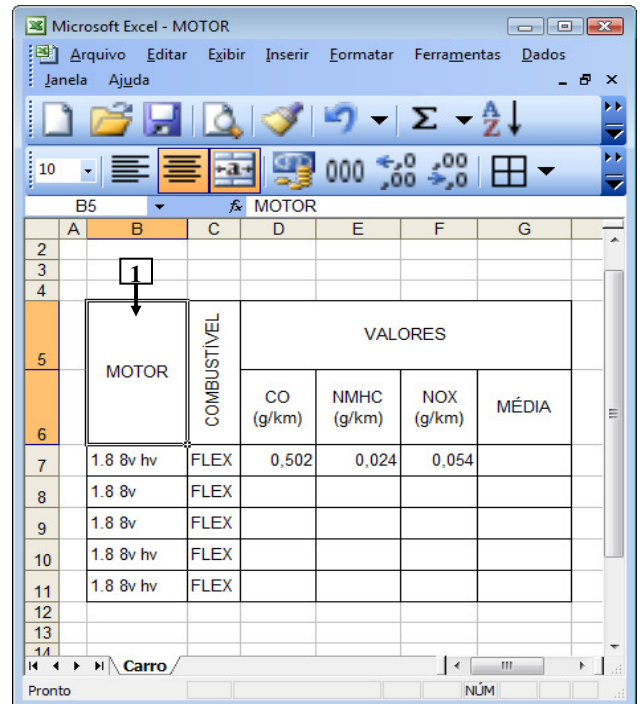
Microsoft Excel - MOTOR

Arquivo Editar Exibir Inserir Formatar Ferramentas Dados
Janela Ajuda

10

B5 fx MOTOR

| | A | B | C | D | E | F | G |
|---|---|---|---|---|---|---|---|
| 2 | | | | | | | |
| 3 | | 1 | | | | | |
| 4 | | | | | | | |
| 5 | | MOTOR | COMBUSTÍVEL | VALORES | | | |
| 6 | | | | CO (g/km) | NMHC (g/km) | NOX (g/km) | MÉDIA |
| 7 | | 1.8 8v hv | FLEX | 0,502 | 0,024 | 0,054 | |
| 8 | | 1.8 8v | FLEX | | | | |
| 9 | | 1.8 8v | FLEX | | | | |
| 10 | | 1.8 8v hv | FLEX | | | | |
| 11 | | 1.8 8v hv | FLEX | | | | |
| 12 | | | | | | | |
| 13 | | | | | | | |
| 14 | | | | | | | |

Carro

Pronto NÚM